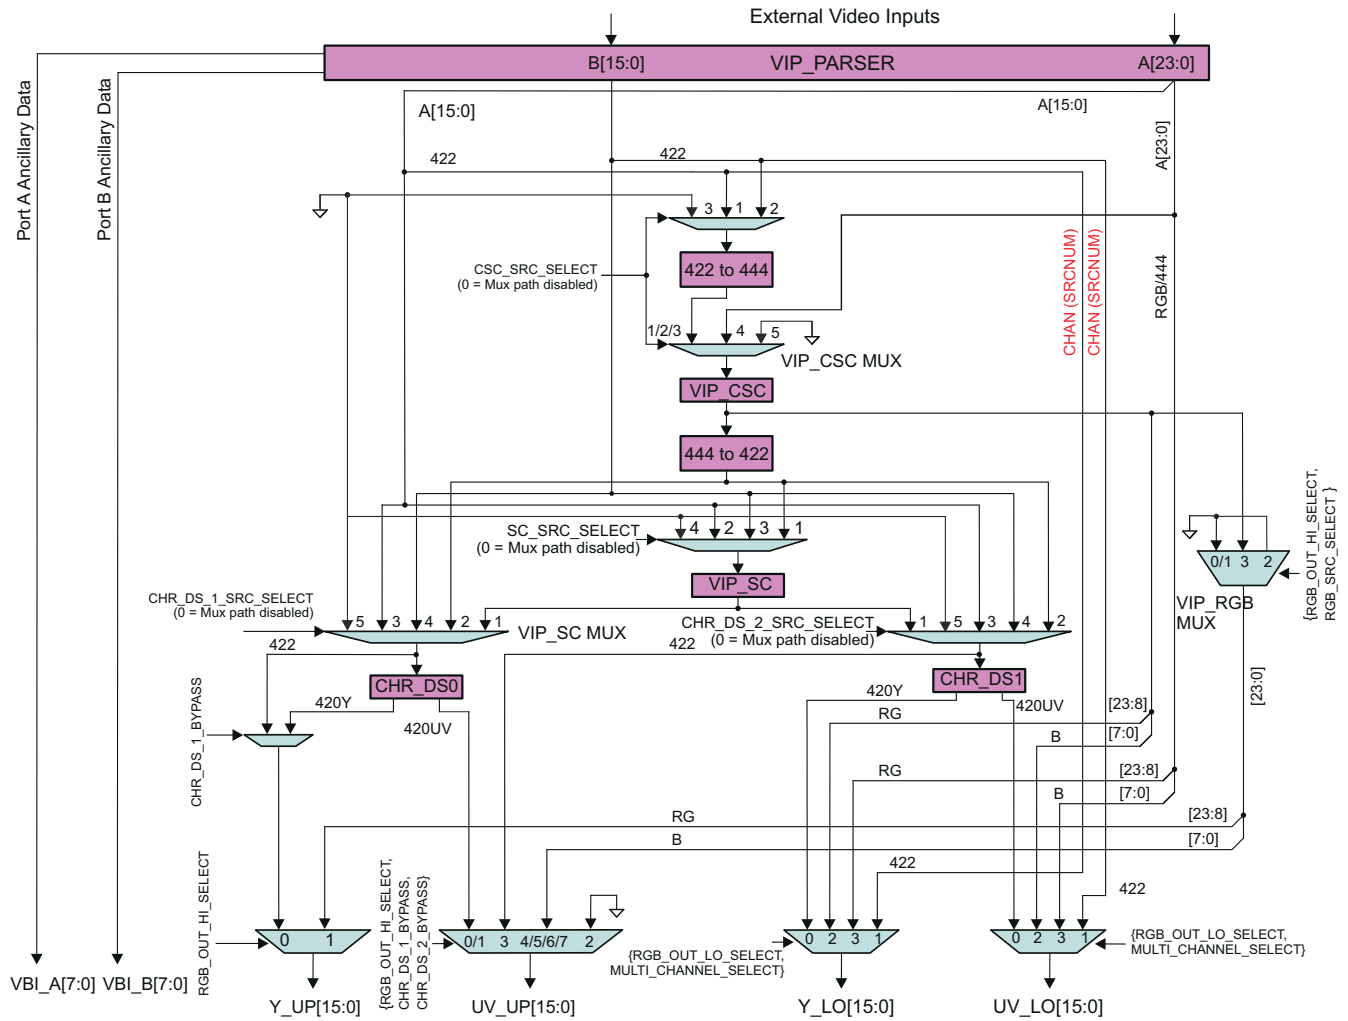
External Video Inputs

B[15:0] VIP_PARSER A[23:0]

Port A Ancillary Data

Port B Ancillary Data

A[15:0]

A[15:0]

A[23:0]

422

422

3 1 2

422 to 444

CSC_SRC_SELECT
(0 = Mux path disabled)

1/2/3 4 5

VIP_CSC MUX

CHAN (SRCNUM)

CHAN (SRCNUM)

RGB/444

VIP_CSC

444 to 422

SC_SRC_SELECT
(0 = Mux path disabled)

4 2 3 1

VIP_SC

CHR_DS_1_SRC_SELECT
(0 = Mux path disabled)

5 3 4 2 1

VIP_SC MUX

CHR_DS_2_SRC_SELECT
(0 = Mux path disabled)

1 5 3 4 2

422

422

0/1 3 2

VIP_RGB MUX

{RGB_OUT_HI_SELECT, RGB_SRC_SELECT }

CHR_DS0

CHR_DS1

420Y

420UV

420Y

420UV

CHR_DS_1_BYPASS

RG

B

[23:8]

[7:0]

[23:0]

RG

B

[23:8]

[7:0]

RG

B

[23:8]

[7:0]

422

422

RGB_OUT_HI_SELECT

0 1

{RGB_OUT_HI_SELECT, CHR_DS_1_BYPASS, CHR_DS_2_BYPASS}

0/1 3 4/5/6/7 2

{RGB_OUT_LO_SELECT, MULTI_CHANNEL_SELECT}

0 2 3 1

0 2 3 1

{RGB_OUT_LO_SELECT, MULTI_CHANNEL_SELECT}

VBI_A[7:0] VBI_B[7:0]

Y_UP[15:0]

UV_UP[15:0]

Y_LO[15:0]

UV_LO[15:0]